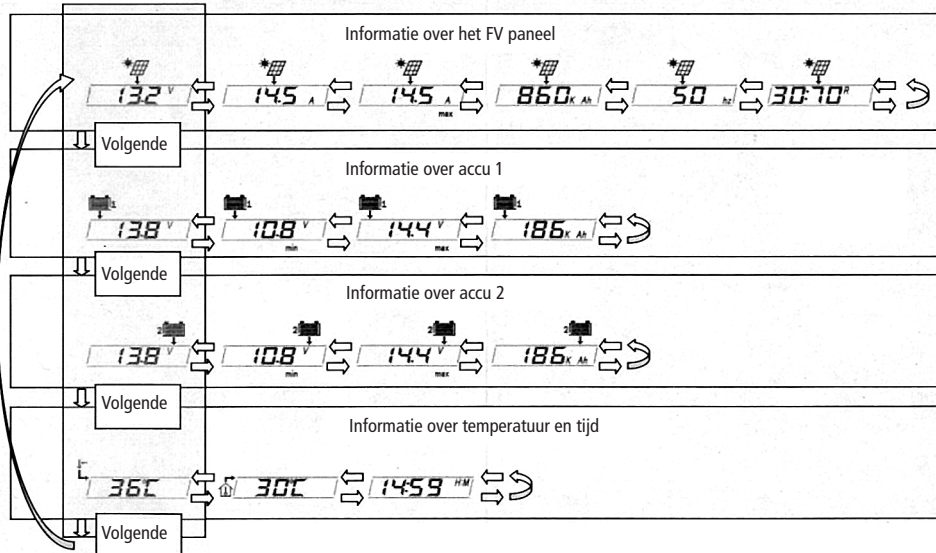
Informatie over het FV paneel

13.2 V

14.5 A

14.5 A max

860 K Ah

50 h

30:70 R

Volgende

Informatie over accu 1

1

13.8 V

1

10.8 V min

1

14.4 V max

1

186 K Ah

Volgende

Informatie over accu 2

2

13.8 V

2

10.8 V min

2

14.4 V max

2

186 K Ah

Volgende

Informatie over temperatuur en tijd

36C

30C

14:59 HM

Volgende